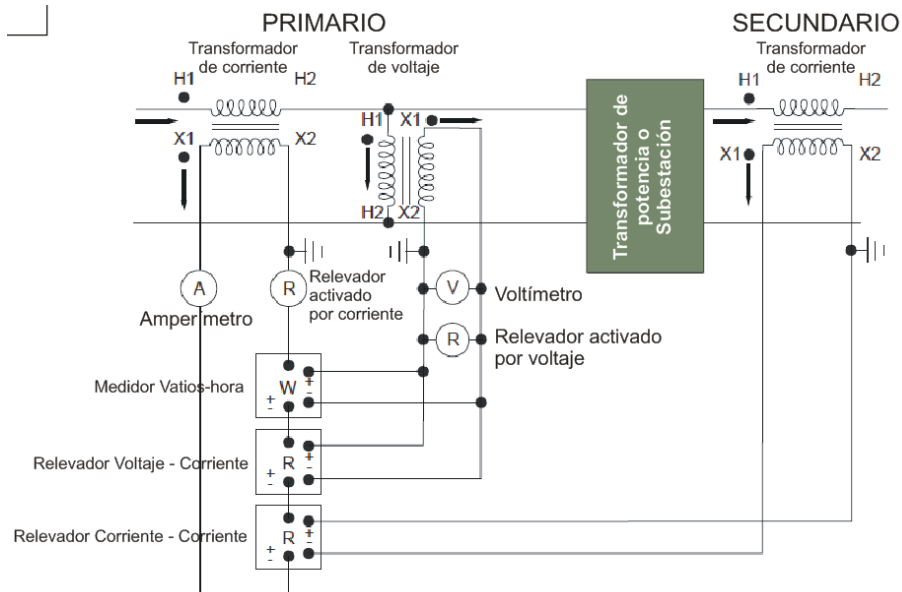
PRIMARIO

SECUNDARIO

Transformador de corriente

Transformador de voltaje

Transformador de corriente

H1

H2

X1

X2

H1

X1

H2

X2

Transformador de potencia o Subestación

H1

H2

X1

X2

A

Amperímetro

R

Relevador activado por corriente

V

Voltímetro

R

Relevador activado por voltaje

Medidor Vatios-hora

W

+
-

+
-

Relevador Voltaje - Corriente

R

+
-

+
-

Relevador Corriente - Corriente

R

+
-

+
-